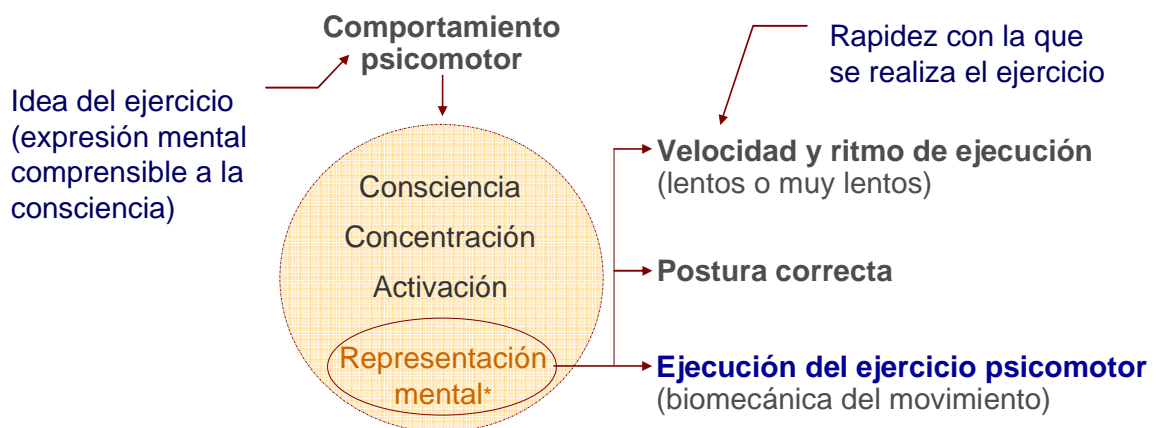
Comportamiento psicomotor

Rapidez con la que se realiza el ejercicio

Idea del ejercicio (expresión mental comprensible a la consciencia)

Consciencia

Concentración

Activación

Representación mental*

Velocidad y ritmo de ejecución (lentos o muy lentos)

Postura correcta

Ejecución del ejercicio psicomotor (biomecánica del movimiento)